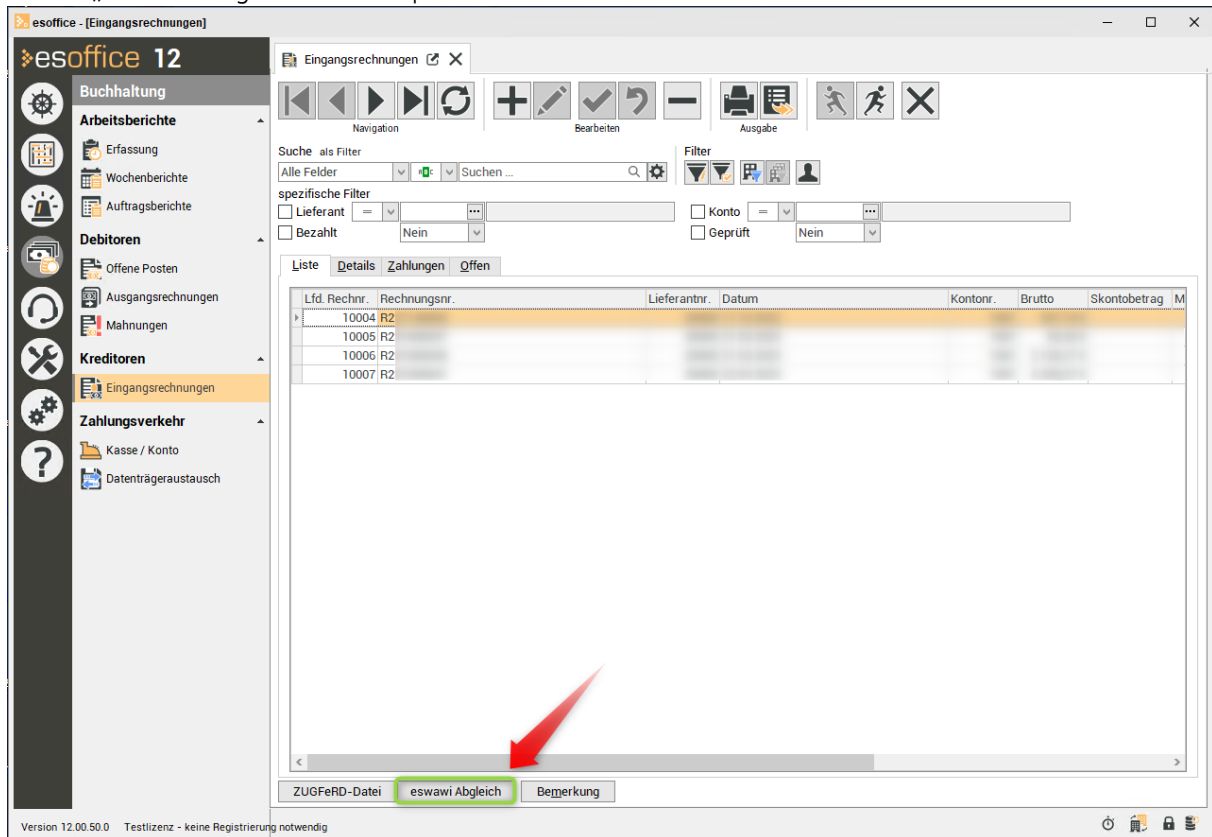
esoffice - [Eingangsrechnungen]

esoffice 12

Buchhaltung

Arbeitsberichte
Erfassung
Wochenberichte
Auftragsberichte

Debitoren
Offene Posten
Ausgangsrechnungen
Mahnungen

Kreditoren
Eingangsrechnungen

Zahlungsverkehr
Kasse / Konto
Datenträgeraustausch

Eingangsrechnungen

Navigation
Bearbeiten
Ausgabe

Suche als Filter
Alle Felder
Suchen ...

Filter

spezifische Filter
Lieferant =
Konto =
Bezahlt Nein
Geprüft Nein

Liste | Details | Zahlungen | Offen

| Lfd. Rechnr. | Rechnungsnr. | Lieferantnr. | Datum | Kontonr. | Brutto | Skontobetrag | M |
|---|---|---|---|---|---|---|---|
| 10004 | R2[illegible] | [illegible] | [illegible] | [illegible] | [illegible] | | |
| 10005 | R2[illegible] | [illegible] | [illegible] | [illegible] | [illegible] | | |
| 10006 | R2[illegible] | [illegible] | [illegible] | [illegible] | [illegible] | | |
| 10007 | R2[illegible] | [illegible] | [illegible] | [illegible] | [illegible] | | |

ZUGFeRD-Datei
eswawi Abgleich
Bemerkung

Version 12.00.50.0 Testlizenz - keine Registrierung notwendig